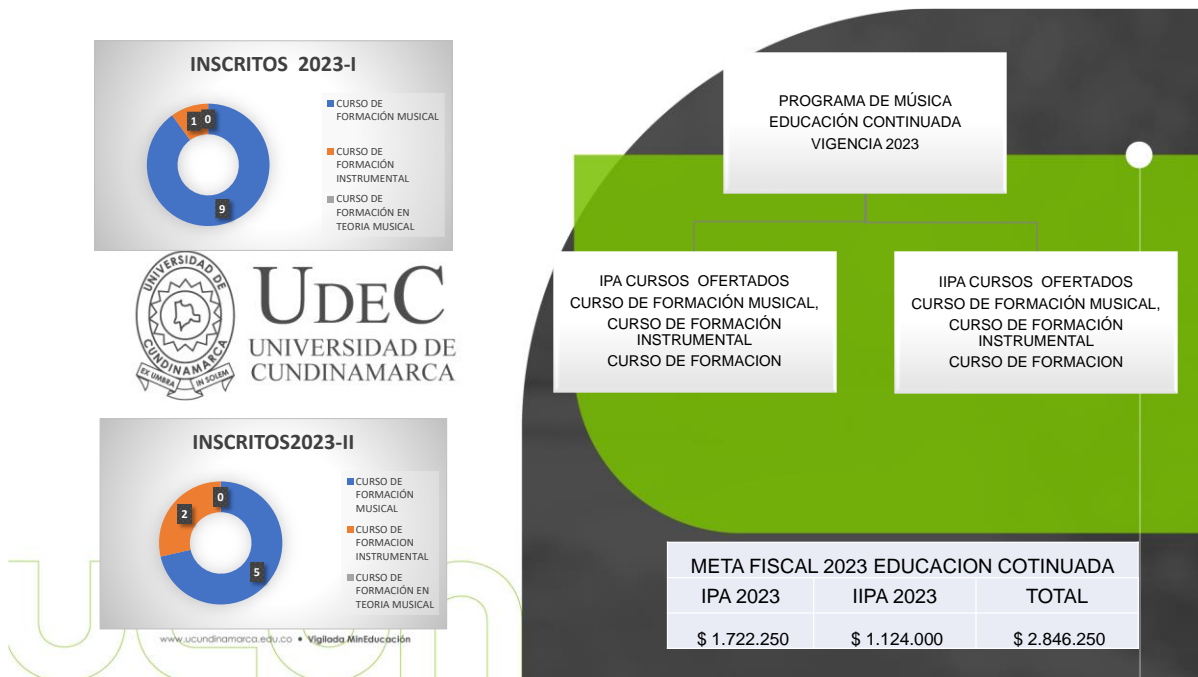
INSCRITOS 2023-I

1
0
9

CURSO DE FORMACIÓN MUSICAL
CURSO DE FORMACIÓN INSTRUMENTAL
CURSO DE FORMACIÓN EN TEORIA MUSICAL

UNIVERSIDAD DE CUNDINAMARCA
EX UMBRA IN SOLEM

UDEC
UNIVERSIDAD DE CUNDINAMARCA

INSCRITOS2023-II

0
2
5

CURSO DE FORMACIÓN MUSICAL
CURSO DE FORMACION INSTRUMENTAL
CURSO DE FORMACIÓN EN TEORIA MUSICAL

www.ucundinamarca.edu.co • Vigilada MinEducación

PROGRAMA DE MÚSICA
EDUCACIÓN CONTINUADA
VIGENCIA 2023

IPA CURSOS OFERTADOS
CURSO DE FORMACIÓN MUSICAL,
CURSO DE FORMACIÓN INSTRUMENTAL
CURSO DE FORMACION

IIPA CURSOS OFERTADOS
CURSO DE FORMACIÓN MUSICAL,
CURSO DE FORMACIÓN INSTRUMENTAL
CURSO DE FORMACION

| META FISCAL 2023 EDUCACION COTINUADA | | |
|---|---|---|
| IPA 2023 | IIPA 2023 | TOTAL |
| $ 1.722.250 | $ 1.124.000 | $ 2.846.250 |